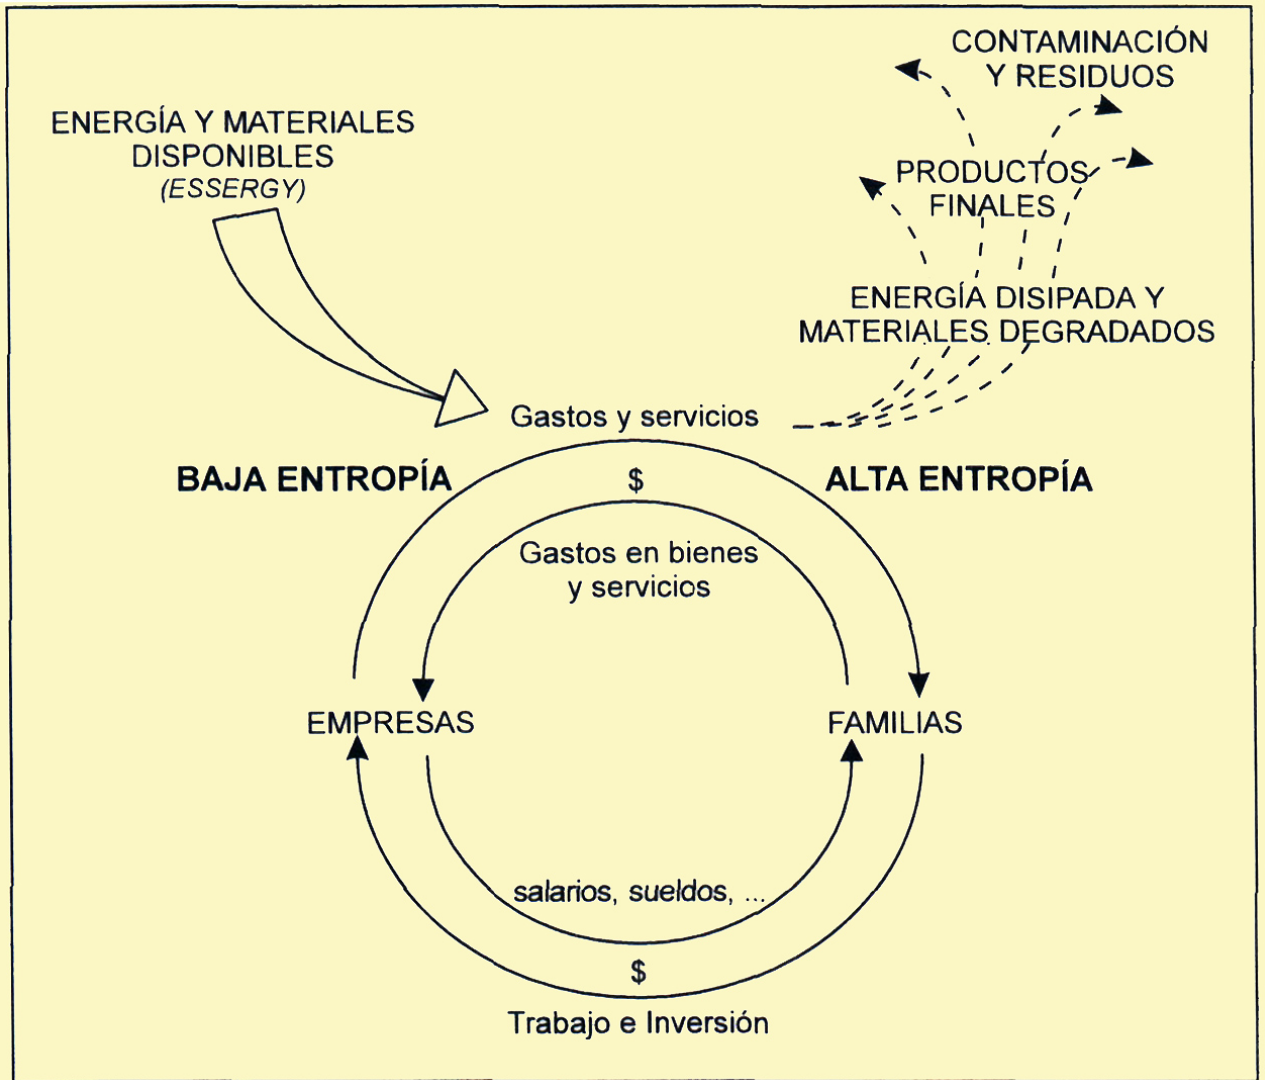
CONTAMINACIÓN
Y RESIDUOS

ENERGÍA Y MATERIALES
DISPONIBLES
(ESSERGY)

PRODUCTOS
FINALES

ENERGÍA DISIPADA Y
MATERIALES DEGRADADOS

Gastos y servicios

BAJA ENTROPÍA

$

ALTA ENTROPÍA

Gastos en bienes
y servicios

EMPRESAS

FAMILIAS

salarios, sueldos, ...

$

Trabajo e Inversión